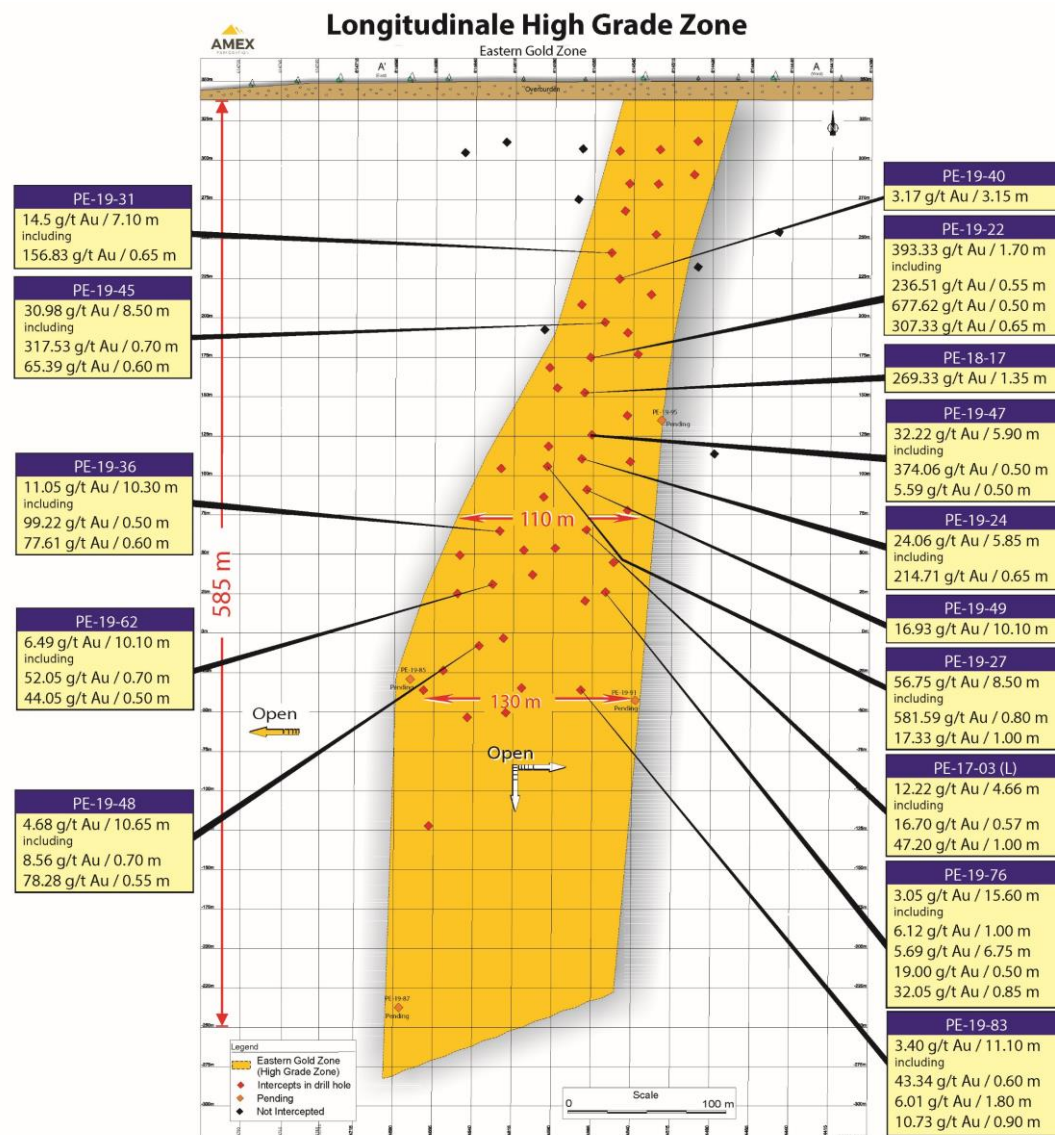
AMEX

Longitudinale High Grade Zone

Eastern Gold Zone

A'

A

Overburden

PE-19-31
14.5 g/t Au / 7.10 m
including
156.83 g/t Au / 0.65 m

PE-19-45
30.98 g/t Au / 8.50 m
including
317.53 g/t Au / 0.70 m
65.39 g/t Au / 0.60 m

PE-19-36
11.05 g/t Au / 10.30 m
including
99.22 g/t Au / 0.50 m
77.61 g/t Au / 0.60 m

PE-19-62
6.49 g/t Au / 10.10 m
including
52.05 g/t Au / 0.70 m
44.05 g/t Au / 0.50 m

PE-19-48
4.68 g/t Au / 10.65 m
including
8.56 g/t Au / 0.70 m
78.28 g/t Au / 0.55 m

585 m

110 m

130 m

Open

Open

PE-19-95
Pending

PE-19-85
Pending

PE-19-91
Pending

PE-19-87
Pending

PE-19-40
3.17 g/t Au / 3.15 m

PE-19-22
393.33 g/t Au / 1.70 m
including
236.51 g/t Au / 0.55 m
677.62 g/t Au / 0.50 m
307.33 g/t Au / 0.65 m

PE-18-17
269.33 g/t Au / 1.35 m

PE-19-47
32.22 g/t Au / 5.90 m
including
374.06 g/t Au / 0.50 m
5.59 g/t Au / 0.50 m

PE-19-24
24.06 g/t Au / 5.85 m
including
214.71 g/t Au / 0.65 m

PE-19-49
16.93 g/t Au / 10.10 m

PE-19-27
56.75 g/t Au / 8.50 m
including
581.59 g/t Au / 0.80 m
17.33 g/t Au / 1.00 m

PE-17-03 (L)
12.22 g/t Au / 4.66 m
including
16.70 g/t Au / 0.57 m
47.20 g/t Au / 1.00 m

PE-19-76
3.05 g/t Au / 15.60 m
including
6.12 g/t Au / 1.00 m
5.69 g/t Au / 6.75 m
19.00 g/t Au / 0.50 m
32.05 g/t Au / 0.85 m

PE-19-83
3.40 g/t Au / 11.10 m
including
43.34 g/t Au / 0.60 m
6.01 g/t Au / 1.80 m
10.73 g/t Au / 0.90 m

Legend
Eastern Gold Zone (High Grade Zone)
Intercepts in drill hole
Pending
Not Intercepted

Scale
0
100 m